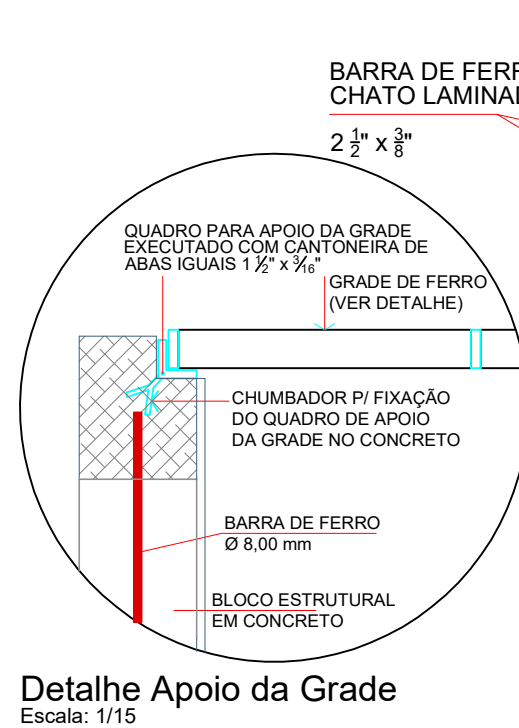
BARRA DE FERR
CHATO LAMINAI

$2\frac{1}{2}$" x $\frac{3}{8}$"

QUADRO PARA APOIO DA GRADE EXECUTADO COM CANTONEIRA DE ABAS IGUAIS $1\frac{1}{2}$" x $\frac{3}{16}$"

GRADE DE FERRO (VER DETALHE)

CHUMBADOR P/ FIXAÇÃO DO QUADRO DE APOIO DA GRADE NO CONCRETO

BARRA DE FERRO
Ø 8,00 mm

BLOCO ESTRUTURAL EM CONCRETO

Detalhe Apoio da Grade
Escala: 1/15